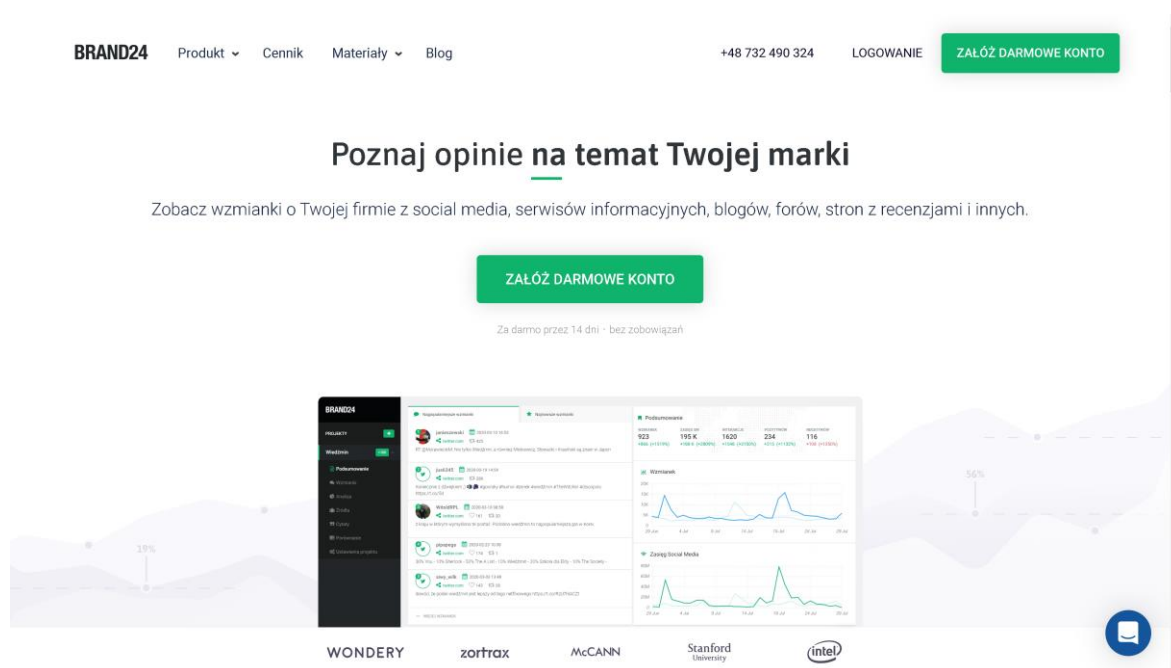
BRAND24 Produkt Cennik Materiały Blog +48 732 490 324 LOGOWANIE ZAŁÓŻ DARMOWE KONTO

Poznaj opinie na temat Twojej marki

Zobacz wzmianki o Twojej firmie z social media, serwisów informacyjnych, blogów, forów, stron z recenzjami i innych.

ZAŁÓŻ DARMOWE KONTO

Za darmo przez 14 dni · bez zobowiązań

BRAND24

PROJEKTY

Wiedźmin

Podsumowanie

Wzmianki

Analiza

Źródła

Cytaty

Porównanie

Ustawienia projektu

Najpopularniejsze wzmianki

Najnowsze wzmianki

Podsumowanie

923

195 K

1620

234

116

Wzmianek

Zasięg Social Media

19%

56%

WONDERY zortrax McCANN Stanford University intel